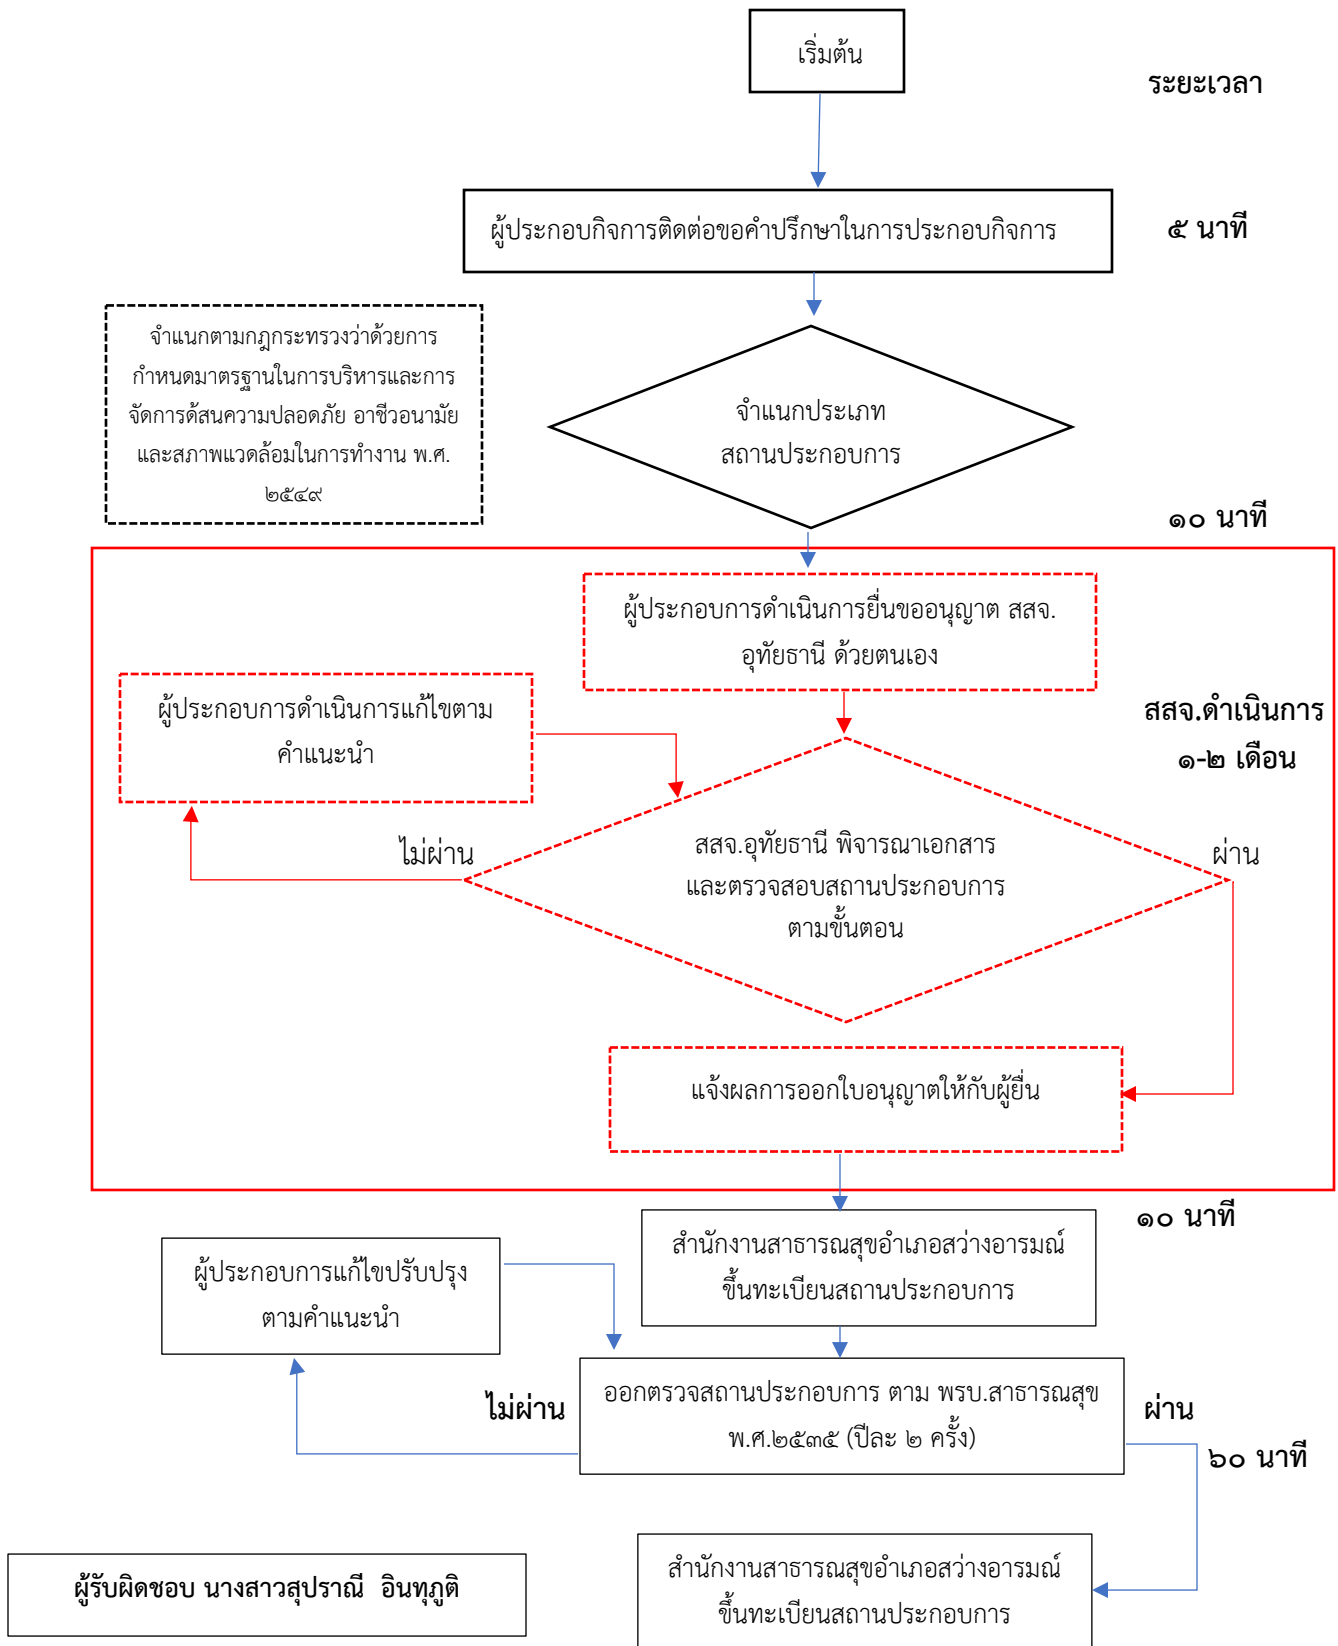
เริ่มต้น

ระยะเวลา

ผู้ประกอบกิจการติดต่อขอคำปรึกษาในการประกอบกิจการ

๕ นาที

จำแนกตามกฎกระทรวงว่าด้วยการกำหนดมาตรฐานในการบริหารและการจัดการด้สนความปลอดภัย อาชีวอนามัย และสภาพแวดล้อมในการทำงาน พ.ศ. ๒๕๔๙

จำแนกประเภท สถานประกอบการ

๑๐ นาที

ผู้ประกอบการดำเนินการยื่นขออนุญาต สสจ. อุทัยธานี ด้วยตนเอง

ผู้ประกอบการดำเนินการแก้ไขตามคำแนะนำ

สสจ.ดำเนินการ ๑-๒ เดือน

ไม่ผ่าน

สสจ.อุทัยธานี พิจารณาเอกสาร และตรวจสอบสถานประกอบการ ตามขั้นตอน

ผ่าน

แจ้งผลการออกใบอนุญาตให้กับผู้ยื่น

๑๐ นาที

สำนักงานสาธารณสุขอำเภอสว่างอารมณ์ ขึ้นทะเบียนสถานประกอบการ

ผู้ประกอบการแก้ไขปรับปรุง ตามคำแนะนำ

ไม่ผ่าน

ออกตรวจสถานประกอบการ ตาม พรบ.สาธารณสุข พ.ศ.๒๕๓๕ (ปีละ ๒ ครั้ง)

ผ่าน

๖๐ นาที

ผู้รับผิดชอบ นางสาวสุปราณี อินทุภูติ

สำนักงานสาธารณสุขอำเภอสว่างอารมณ์ ขึ้นทะเบียนสถานประกอบการ